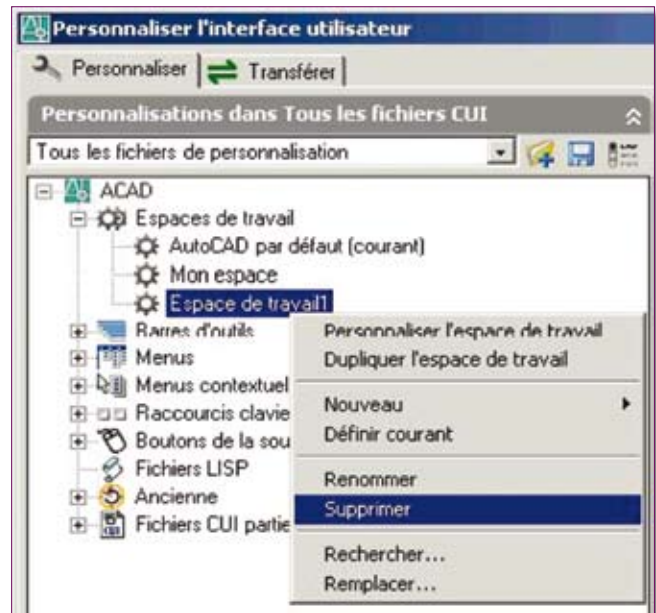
Personnaliser l'interface utilisateur

Personnaliser | Transférer

Personnalisations dans Tous les fichiers CUI

Tous les fichiers de personnalisation

ACAD
Espaces de travail
AutoCAD par défaut (courant)
Mon espace
Espace de travail1
Barres d'outils
Menus
Menus contextuel
Raccourcis clavie
Boutons de la sou
Fichiers LISP
Ancienne
Fichiers CUI partie

Personnaliser l'espace de travail
Dupliquer l'espace de travail
Nouveau
Définir courant
Renommer
Supprimer
Rechercher...
Remplacer...